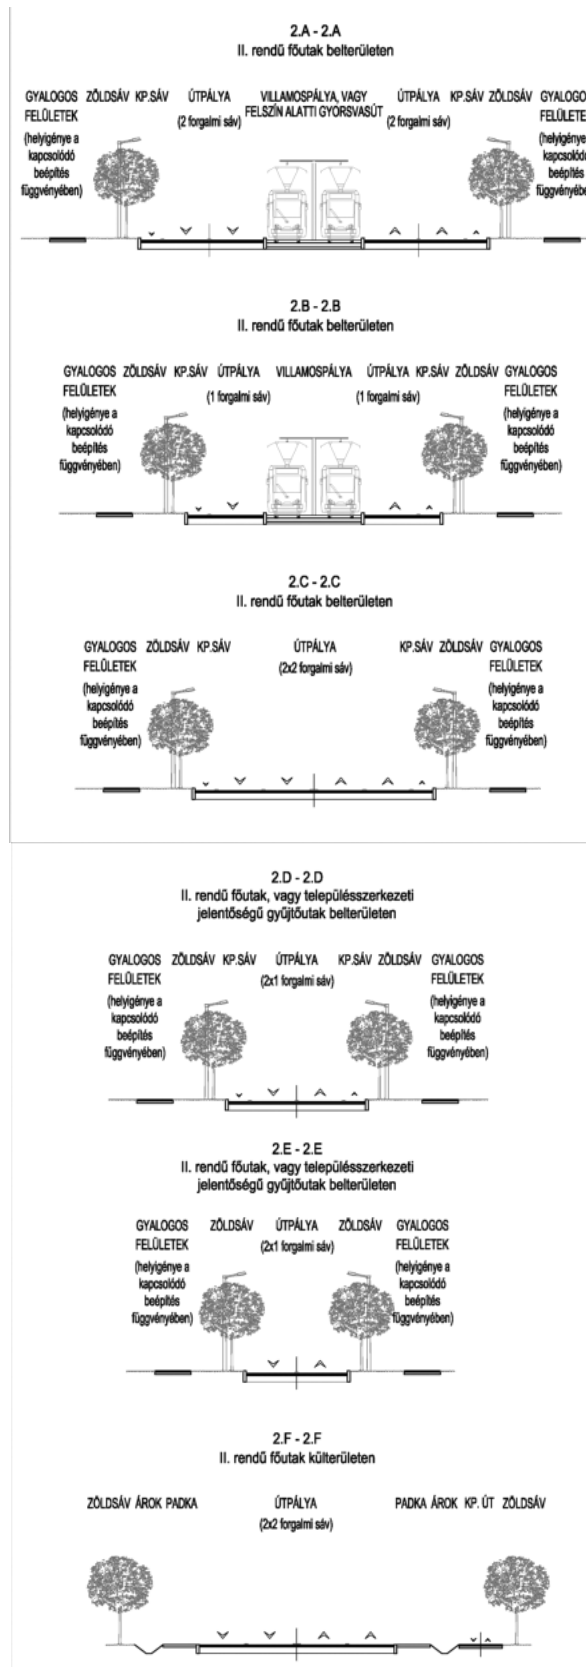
2.A - 2.A
II. rendű főutak belterületen

GYALOGOS FELÜLETEK (helyigénye a kapcsolódó beépítés függvényében) ZÖLDSÁV KP.SÁV ÚTPÁLYA (2 forgalmi sáv) VILLAMOSPÁLYA, VAGY FELSZÍN ALATTI GYORSVASÚT ÚTPÁLYA (2 forgalmi sáv) KP.SÁV ZÖLDSÁV GYALOGOS FELÜLETEK (helyigénye a kapcsolódó beépítés függvényében)

2.B - 2.B
II. rendű főutak belterületen

GYALOGOS FELÜLETEK (helyigénye a kapcsolódó beépítés függvényében) ZÖLDSÁV KP.SÁV ÚTPÁLYA (1 forgalmi sáv) VILLAMOSPÁLYA ÚTPÁLYA (1 forgalmi sáv) KP.SÁV ZÖLDSÁV GYALOGOS FELÜLETEK (helyigénye a kapcsolódó beépítés függvényében)

2.C - 2.C
II. rendű főutak belterületen

GYALOGOS FELÜLETEK (helyigénye a kapcsolódó beépítés függvényében) ZÖLDSÁV KP.SÁV ÚTPÁLYA (2x2 forgalmi sáv) KP.SÁV ZÖLDSÁV GYALOGOS FELÜLETEK (helyigénye a kapcsolódó beépítés függvényében)

2.D - 2.D
II. rendű főutak, vagy településszerkezeti jelentőségű gyűjtőutak belterületen

GYALOGOS FELÜLETEK (helyigénye a kapcsolódó beépítés függvényében) ZÖLDSÁV KP.SÁV ÚTPÁLYA (2x1 forgalmi sáv) KP.SÁV ZÖLDSÁV GYALOGOS FELÜLETEK (helyigénye a kapcsolódó beépítés függvényében)

2.E - 2.E
II. rendű főutak, vagy településszerkezeti jelentőségű gyűjtőutak belterületen

GYALOGOS FELÜLETEK (helyigénye a kapcsolódó beépítés függvényében) ZÖLDSÁV ÚTPÁLYA (2x1 forgalmi sáv) ZÖLDSÁV GYALOGOS FELÜLETEK (helyigénye a kapcsolódó beépítés függvényében)

2.F - 2.F
II. rendű főutak külterületen

ZÖLDSÁV ÁROK PADKA ÚTPÁLYA (2x2 forgalmi sáv) PADKA ÁROK KP. ÚT ZÖLDSÁV